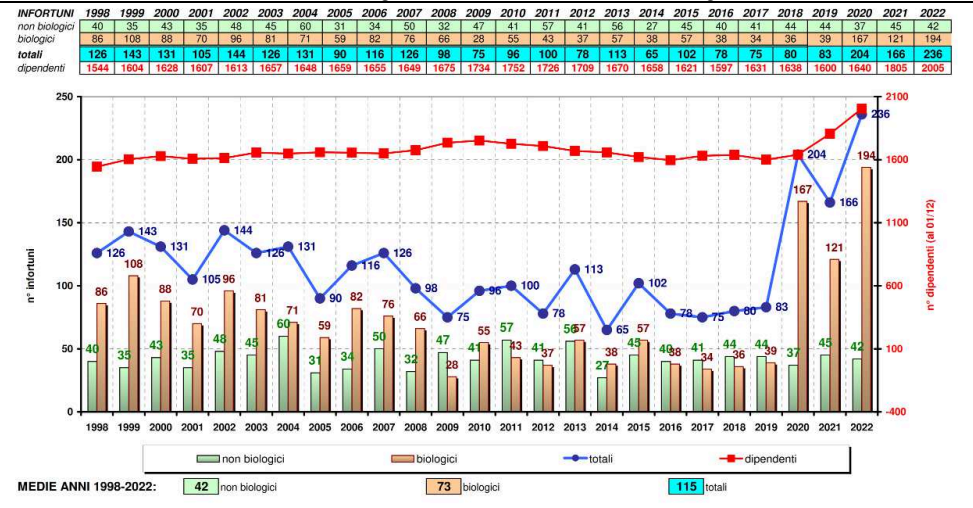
| INFORTUNI | 1998 | 1999 | 2000 | 2001 | 2002 | 2003 | 2004 | 2005 | 2006 | 2007 | 2008 | 2009 | 2010 | 2011 | 2012 | 2013 | 2014 | 2015 | 2016 | 2017 | 2018 | 2019 | 2020 | 2021 | 2022 |
|---|---|---|---|---|---|---|---|---|---|---|---|---|---|---|---|---|---|---|---|---|---|---|---|---|---|
| non biologici | 40 | 35 | 43 | 35 | 48 | 45 | 60 | 31 | 34 | 50 | 32 | 47 | 41 | 57 | 41 | 56 | 27 | 45 | 40 | 41 | 44 | 44 | 37 | 45 | 42 |
| biologici | 86 | 108 | 88 | 70 | 96 | 81 | 71 | 59 | 82 | 76 | 66 | 28 | 55 | 43 | 37 | 57 | 38 | 57 | 38 | 34 | 36 | 39 | 167 | 121 | 194 |
| totali | 126 | 143 | 131 | 105 | 144 | 126 | 131 | 90 | 116 | 126 | 98 | 75 | 96 | 100 | 78 | 113 | 65 | 102 | 78 | 75 | 80 | 83 | 204 | 166 | 236 |
| dipendenti | 1544 | 1604 | 1628 | 1607 | 1613 | 1657 | 1648 | 1659 | 1655 | 1649 | 1675 | 1734 | 1752 | 1726 | 1709 | 1670 | 1658 | 1621 | 1597 | 1631 | 1638 | 1600 | 1640 | 1805 | 2005 |

250
200
150
100
50
0
n° infortuni

2100
1600
1100
600
100
-400
n° dipendenti (al 01/12)

126 143 131 105 144 126 131 90 116 126 98 75 96 100 78 113 65 102 78 75 80 83 204 166 236
86 108 88 70 96 81 71 59 82 76 66 28 55 43 37 57 38 57 38 34 36 39 167 121 194
40 35 43 35 48 45 60 31 34 50 32 47 41 57 41 56 27 45 40 41 44 44 37 45 42

1998 1999 2000 2001 2002 2003 2004 2005 2006 2007 2008 2009 2010 2011 2012 2013 2014 2015 2016 2017 2018 2019 2020 2021 2022

non biologici biologici totali dipendenti

MEDIE ANNI 1998-2022: 42 non biologici 73 biologici 115 totali